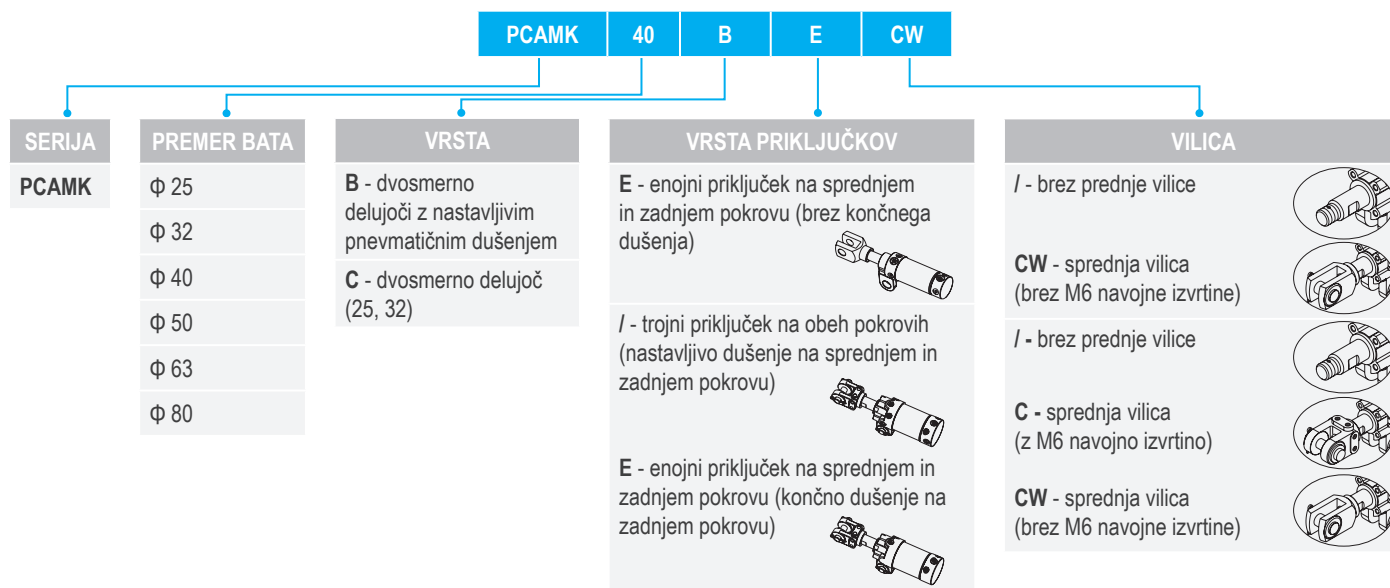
| PCAMK | 40 | B | E | CW |
|---|---|---|---|---|

SERIJA

PCAMK

PREMER BATA

Φ 25

Φ 32

Φ 40

Φ 50

Φ 63

Φ 80

VRSTA

**B** - dvosmerno delujoči z nastavljivim pnevmatičnim dušenjem

**C** - dvosmerno delujoč (25, 32)

VRSTA PRIKLJUČKOV

**E** - enojni priključek na sprednjem in zadnjem pokrovu (brez končnega dušenja)

**/** - trojni priključek na obeh pokrovih (nastavljivo dušenje na sprednjem in zadnjem pokrovu)

**E** - enojni priključek na sprednjem in zadnjem pokrovu (končno dušenje na zadnjem pokrovu)

VILICA

**/** - brez prednje vilice

**CW** - sprednja vilica (brez M6 navojne izvrtine)

**/** - brez prednje vilice

**C** - sprednja vilica (z M6 navojno izvrtino)

**CW** - sprednja vilica (brez M6 navojne izvrtine)